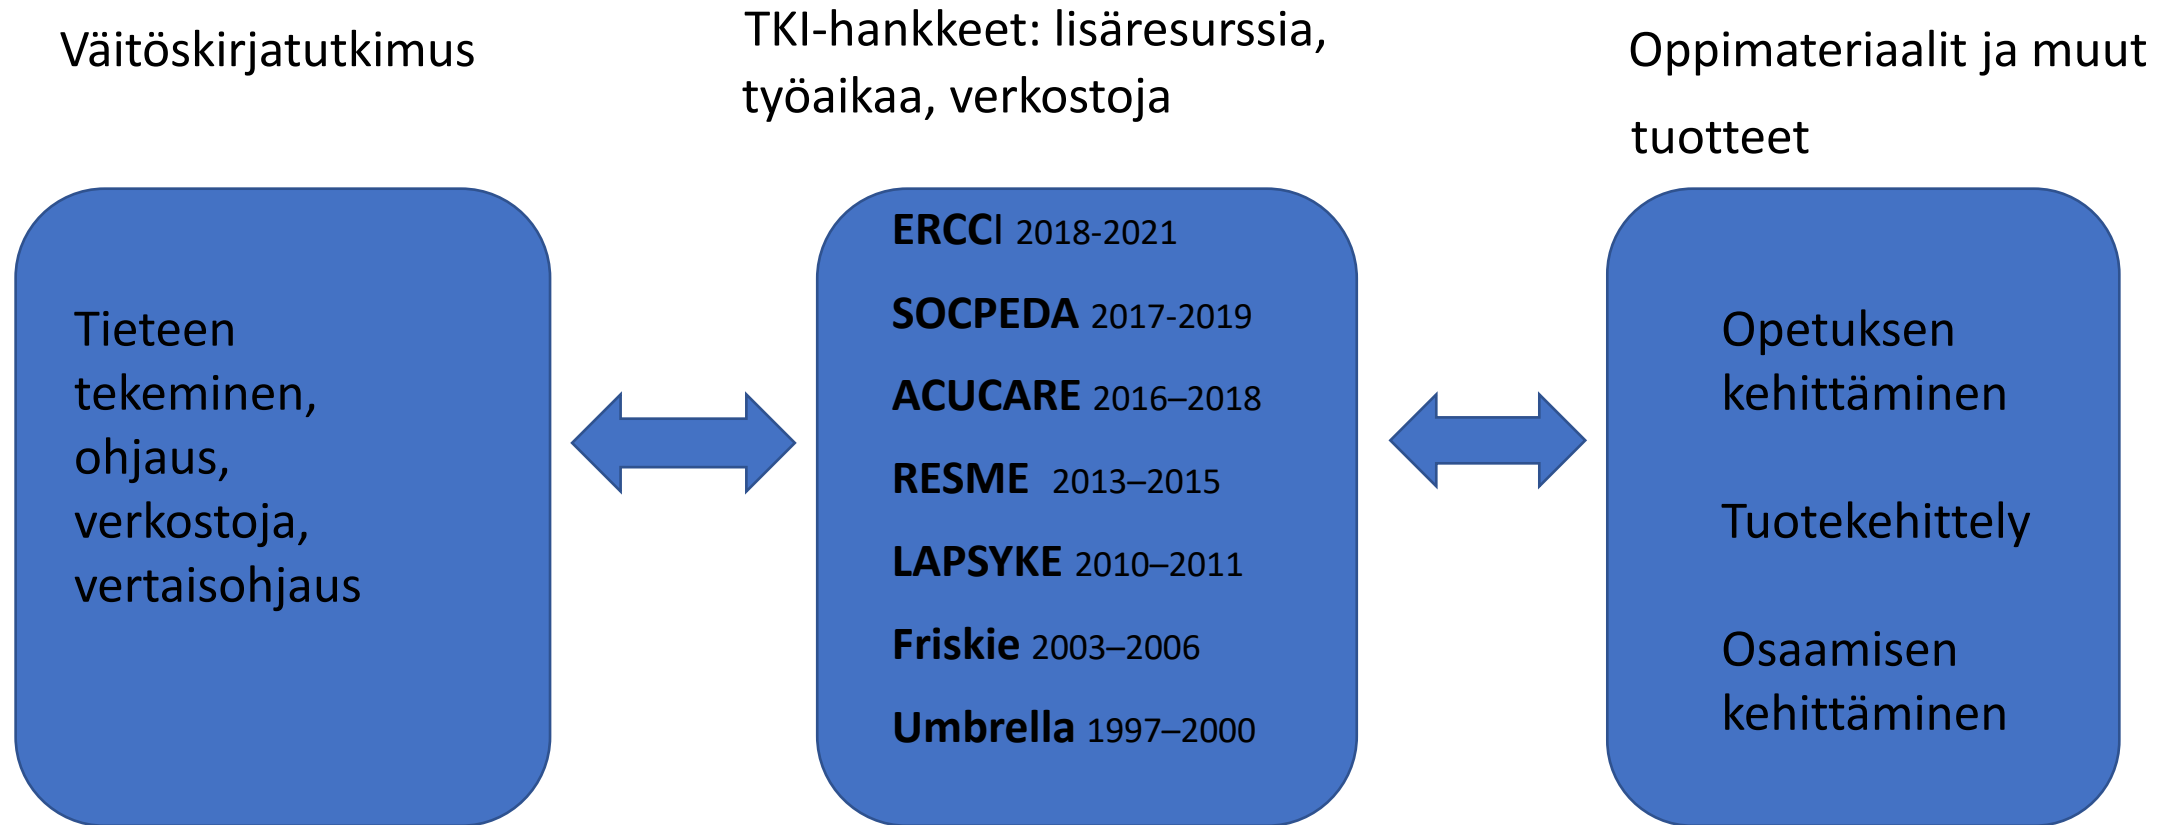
Väitöskirjatutkimus

Tieteen tekeminen, ohjaus, verkostoja, vertaisohjaus

TKI-hankkeet: lisäresurssia, työaikaa, verkostoja

ERCCI 2018-2021

SOCPEDA 2017-2019

ACUCARE 2016–2018

RESME 2013–2015

LAPSYKE 2010–2011

Friskie 2003–2006

Umbrella 1997–2000

Oppimateriaalit ja muut tuotteet

Opetuksen kehittäminen

Tuotekehittely

Osaamisen kehittäminen